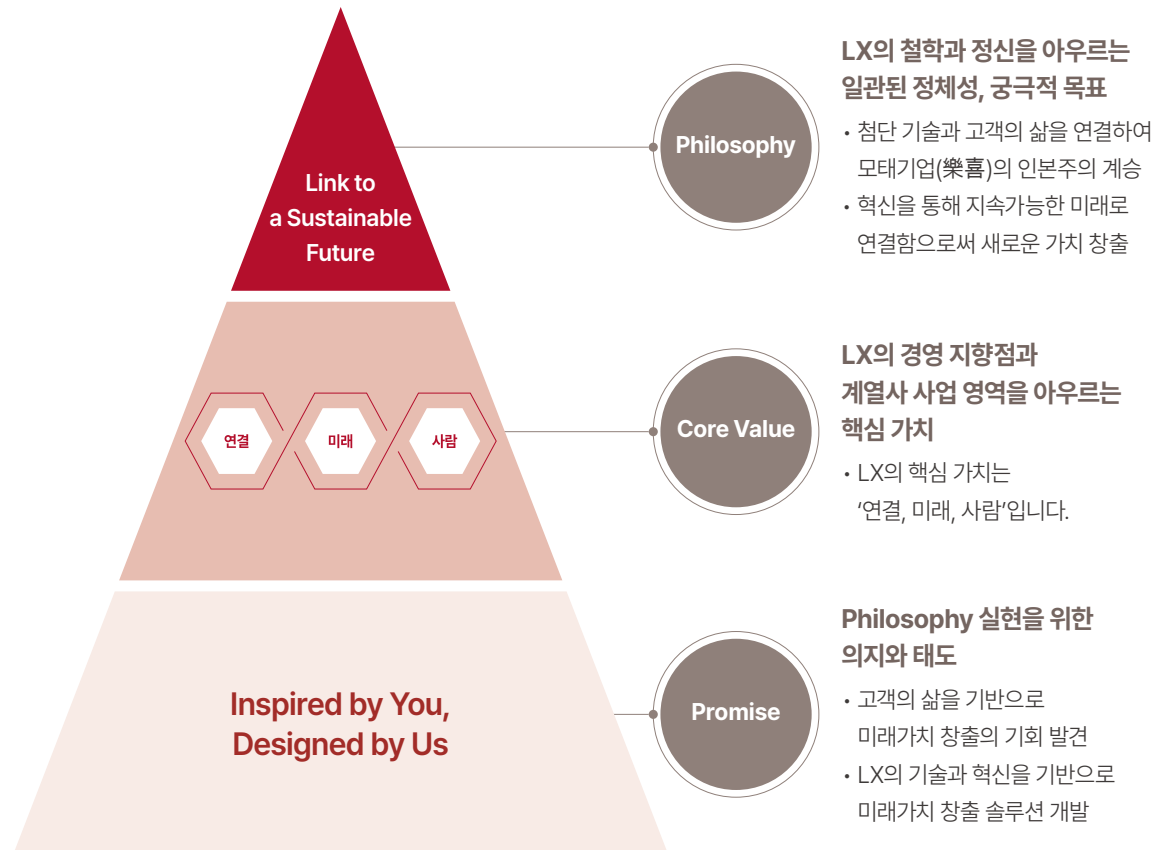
Link to a Sustainable Future

연결

미래

사람

Inspired by You, Designed by Us

Philosophy

LX의 철학과 정신을 아우르는 일관된 정체성, 궁극적 목표

• 첨단 기술과 고객의 삶을 연결하여 모태기업(樂喜)의 인본주의 계승

• 혁신을 통해 지속가능한 미래로 연결함으로써 새로운 가치 창출

Core Value

LX의 경영 지향점과 계열사 사업 영역을 아우르는 핵심 가치

• LX의 핵심 가치는 '연결, 미래, 사람'입니다.

Promise

Philosophy 실현을 위한 의지와 태도

• 고객의 삶을 기반으로 미래가치 창출의 기회 발견

• LX의 기술과 혁신을 기반으로 미래가치 창출 솔루션 개발